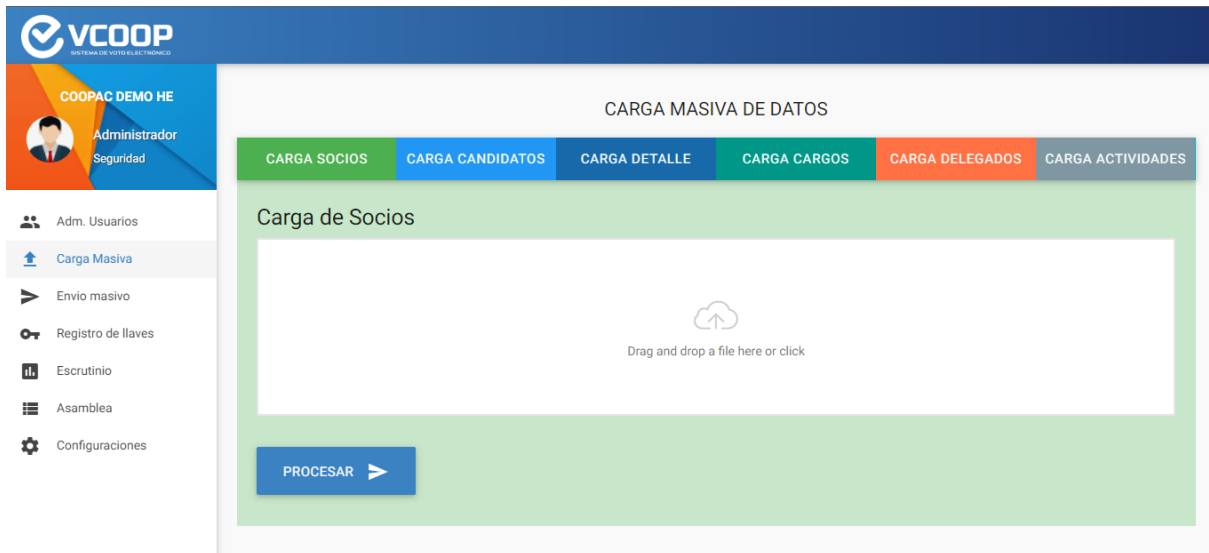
VCOOP
SISTEMA DE VOTO ELECTRÓNICO

COOPAC DEMO HE
Administrador
Seguridad

Adm. Usuarios
Carga Masiva
Envio masivo
Registro de llaves
Escrutinio
Asamblea
Configuraciones

CARGA MASIVA DE DATOS

CARGA SOCIOS | CARGA CANDIDATOS | CARGA DETALLE | CARGA CARGOS | CARGA DELEGADOS | CARGA ACTIVIDADES

Carga de Socios

Drag and drop a file here or click

PROCESAR